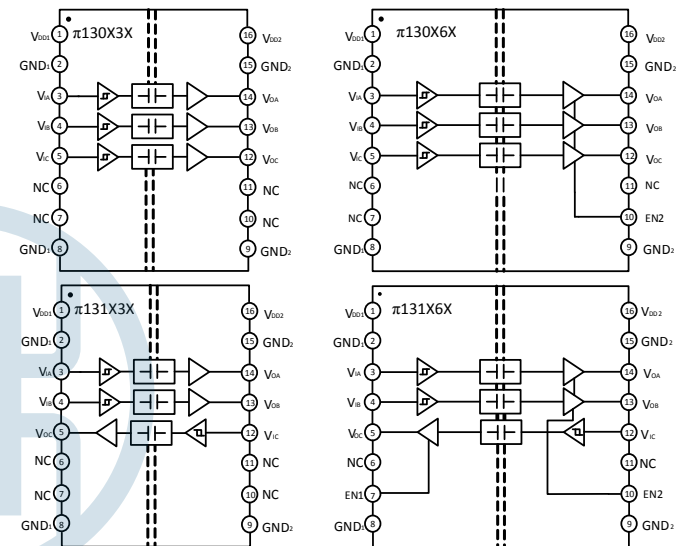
π130X3X

$V_{DD1}$ 1
$GND_1$ 2
$V_{IA}$ 3
$V_{IB}$ 4
$V_{IC}$ 5
NC 6
NC 7
$GND_1$ 8

16 $V_{DD2}$
15 $GND_2$
14 $V_{OA}$
13 $V_{OB}$
12 $V_{OC}$
11 NC
10 NC
9 $GND_2$

π130X6X

$V_{DD1}$ 1
$GND_1$ 2
$V_{IA}$ 3
$V_{IB}$ 4
$V_{IC}$ 5
NC 6
NC 7
$GND_1$ 8

16 $V_{DD2}$
15 $GND_2$
14 $V_{OA}$
13 $V_{OB}$
12 $V_{OC}$
11 NC
10 EN2
9 $GND_2$

π131X3X

$V_{DD1}$ 1
$GND_1$ 2
$V_{IA}$ 3
$V_{IB}$ 4
$V_{OC}$ 5
NC 6
NC 7
$GND_1$ 8

16 $V_{DD2}$
15 $GND_2$
14 $V_{OA}$
13 $V_{OB}$
12 $V_{IC}$
11 NC
10 NC
9 $GND_2$

π131X6X

$V_{DD1}$ 1
$GND_1$ 2
$V_{IA}$ 3
$V_{IB}$ 4
$V_{OC}$ 5
NC 6
EN1 7
$GND_1$ 8

16 $V_{DD2}$
15 $GND_2$
14 $V_{OA}$
13 $V_{OB}$
12 $V_{IC}$
11 NC
10 EN2
9 $GND_2$